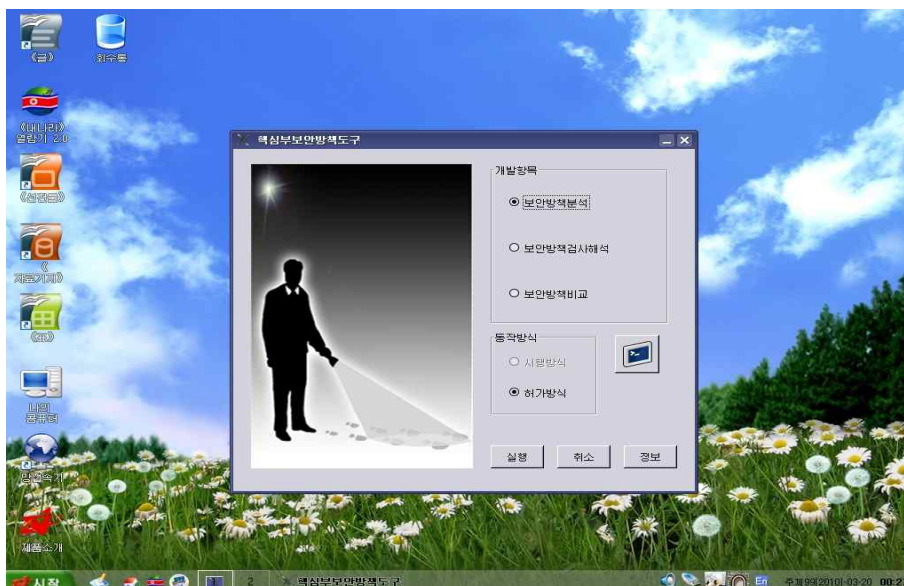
《글》

회수통

《내나라》열람기 2.0

《선곡》

《자료기지》

《표》

나의 콤퓨터

망접속기

제품소개

핵심부보안방책도구

개발항목

보안방책분석

보안방책검사해석

보안방책비교

동작방식

시험방식

허가방식

실행

취소

정보

시작

1

2

핵심부보안방책도구

En

주체99(2010)-03-20 00:2